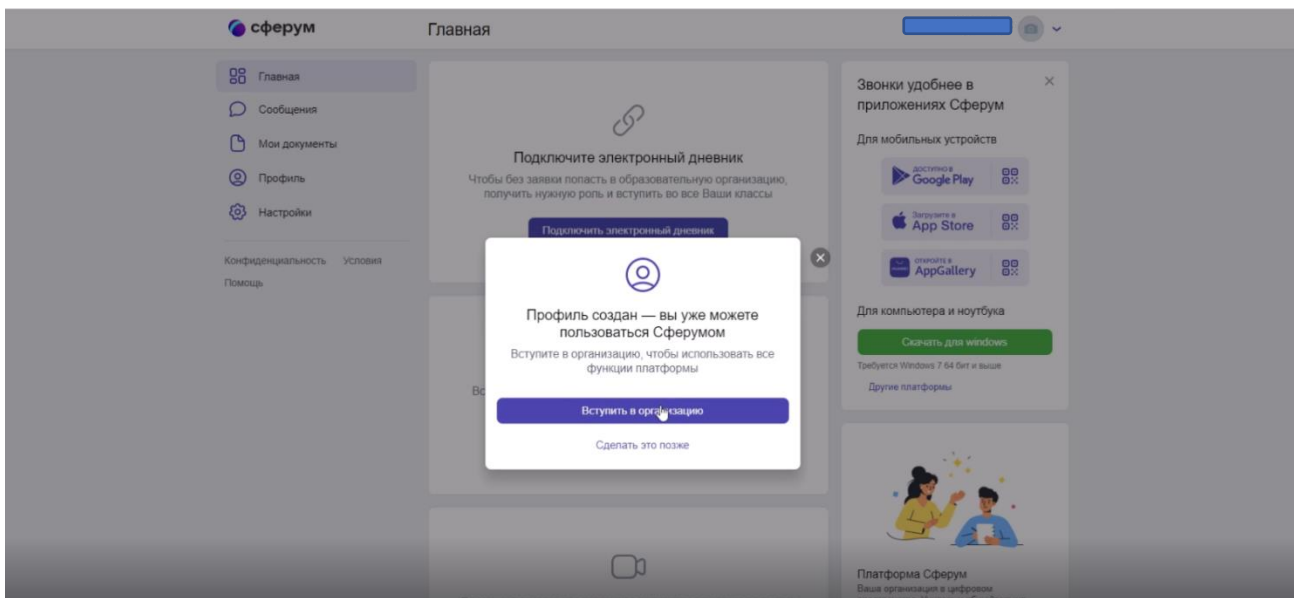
сферум

Главная

Главная
Сообщения
Мои документы
Профиль
Настройки

Конфиденциальность Условия
Помощь

Подключите электронный дневник
Чтобы без заявки попасть в образовательную организацию, получить нужную роль и вступить во все Ваши классы

Подключить электронный дневник

Вс

Профиль создан — вы уже можете пользоваться Сферумом
Вступите в организацию, чтобы использовать все функции платформы

Вступить в организацию

Сделать это позже

Звонки удобнее в приложениях Сферум
Для мобильных устройств
ДОСТУПНО В Google Play
Загрузите в App Store
ОТКРОЙТЕ В AppGallery
Для компьютера и ноутбука
Скачать для windows
Требуется Windows 7 64 бит и выше
Другие платформы

Платформа Сферум
Ваша организация в цифровом